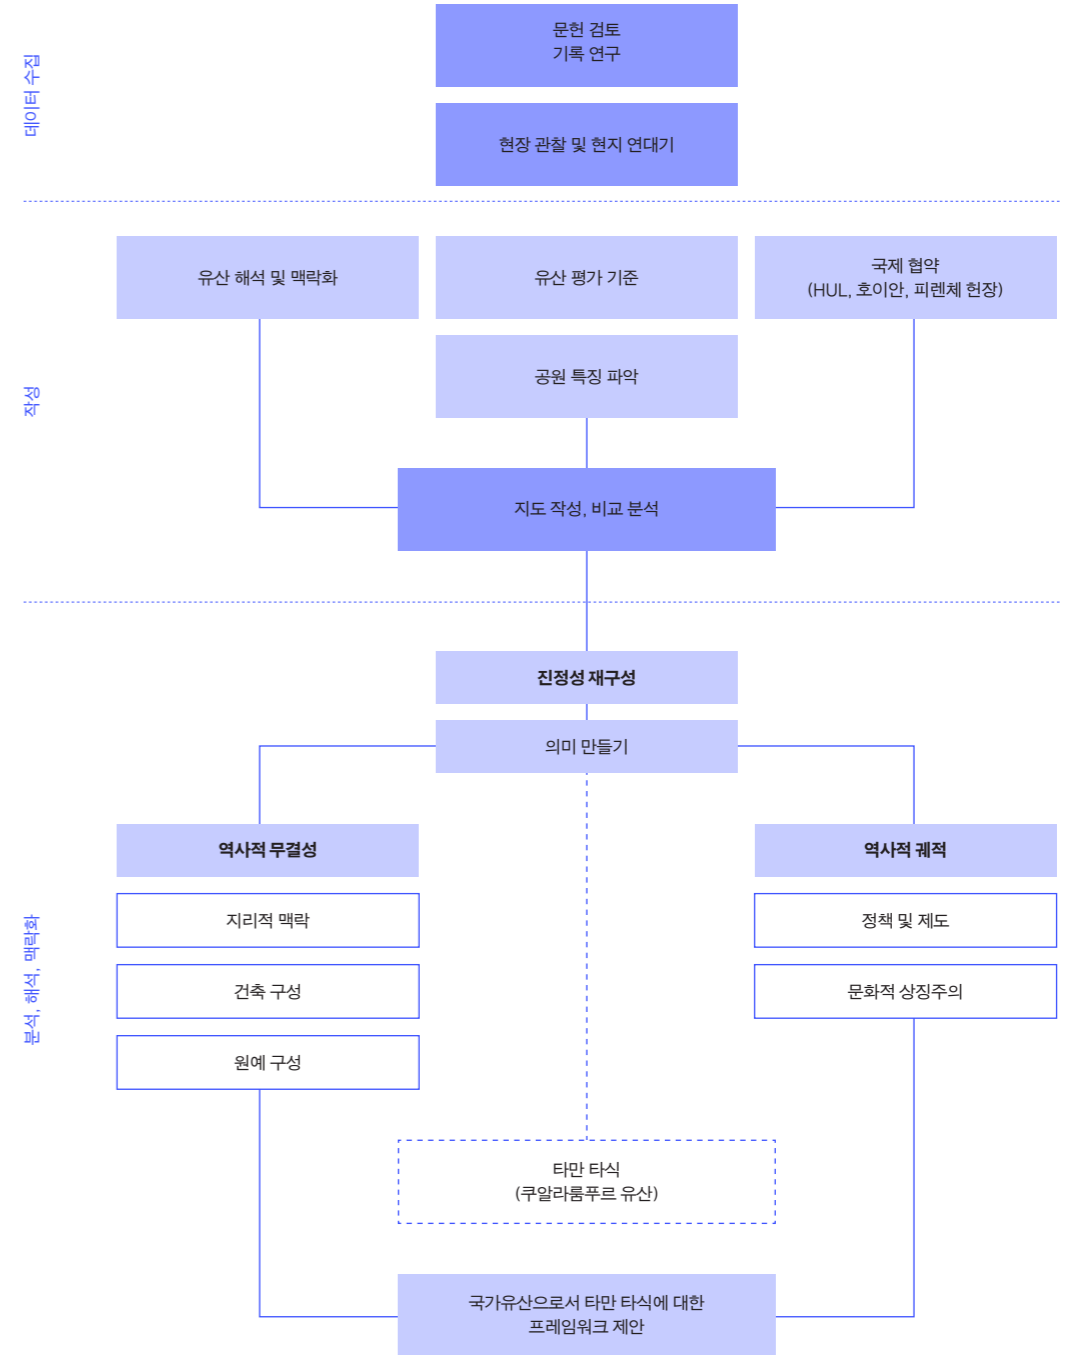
데이터 수집

문헌 검토
기록 연구

현장 관찰 및 현지 연대기

작성

유산 해석 및 맥락화

유산 평가 기준

국제 협약
(HUL, 호이안, 피렌체 헌장)

공원 특징 파악

지도 작성, 비교 분석

분석, 해석, 맥락화

진정성 재구성

의미 만들기

역사적 무결성

지리적 맥락

건축 구성

원예 구성

역사적 궤적

정책 및 제도

문화적 상징주의

타만 타식
(쿠알라룸푸르 유산)

국가유산으로서 타만 타식에 대한
프레임워크 제안